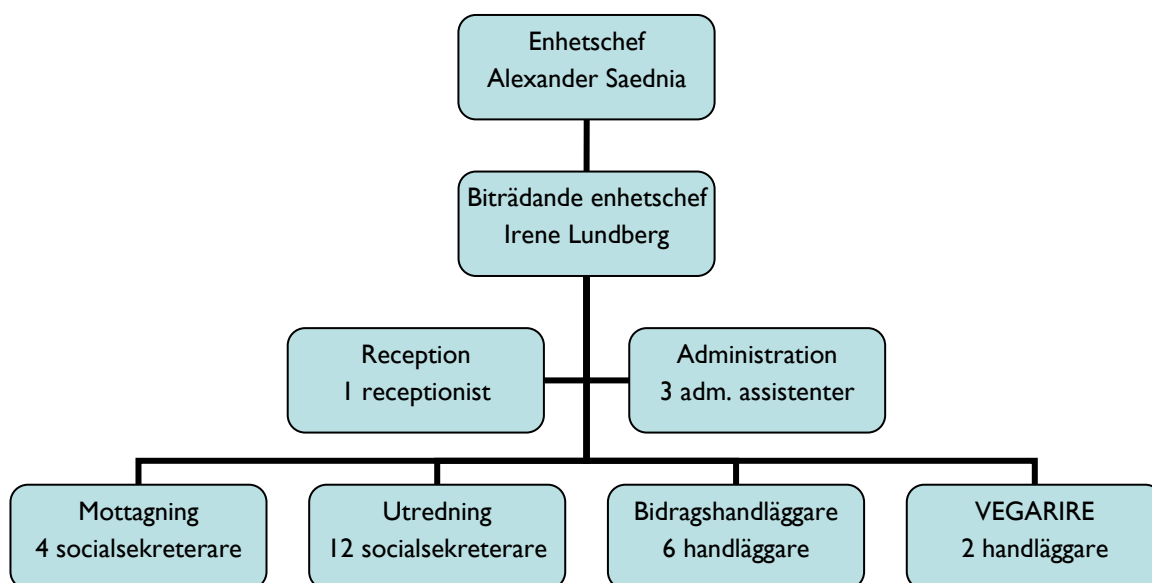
Enhetschef
Alexander Saednia

Biträdande enhetschef
Irene Lundberg

Reception
1 receptionist

Administration
3 adm. assistenter

Mottagning
4 socialsekreterare

Utredning
12 socialsekreterare

Bidragshandläggare
6 handläggare

VEGARIRE
2 handläggare